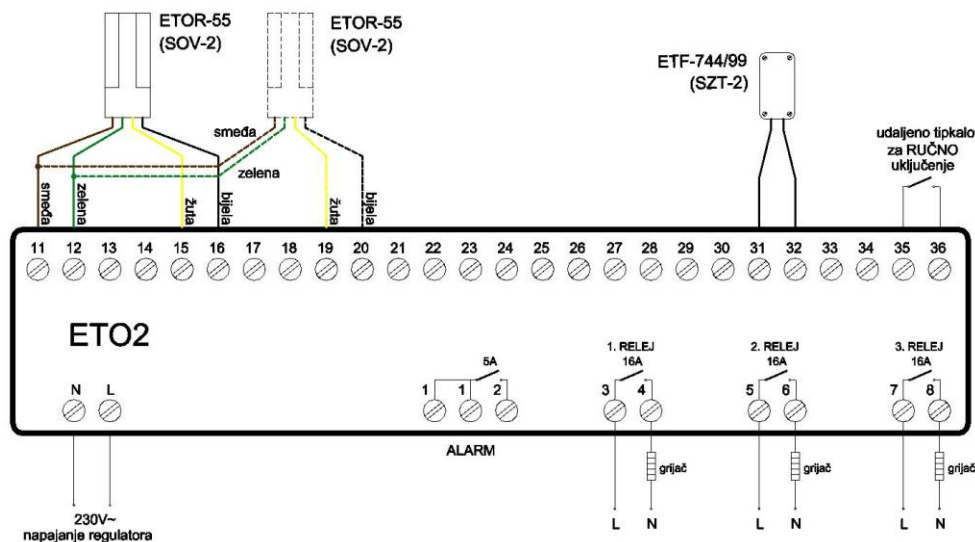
ETOR-55
(SOV-2)

ETOR-55
(SOV-2)

ETF-744/99
(SZT-2)

smeđa

zelena

udaljeno tipkalo
za RUČNO
uključenje

smeđa

zelena

žuta

bijela

žuta

bijela

11 12 13 14 15 16 17 18 19 20 21 22 23 24 25 26 27 28 29 30 31 32 33 34 35 36

ETO2

5A

1. RELEJ
16A

2. RELEJ
16A

3. RELEJ
16A

N L

1 1 2

3 4

5 6

7 8

ALARM

grijač

grijač

grijač

230V~
napajanje regulatora

L N

L N

L N